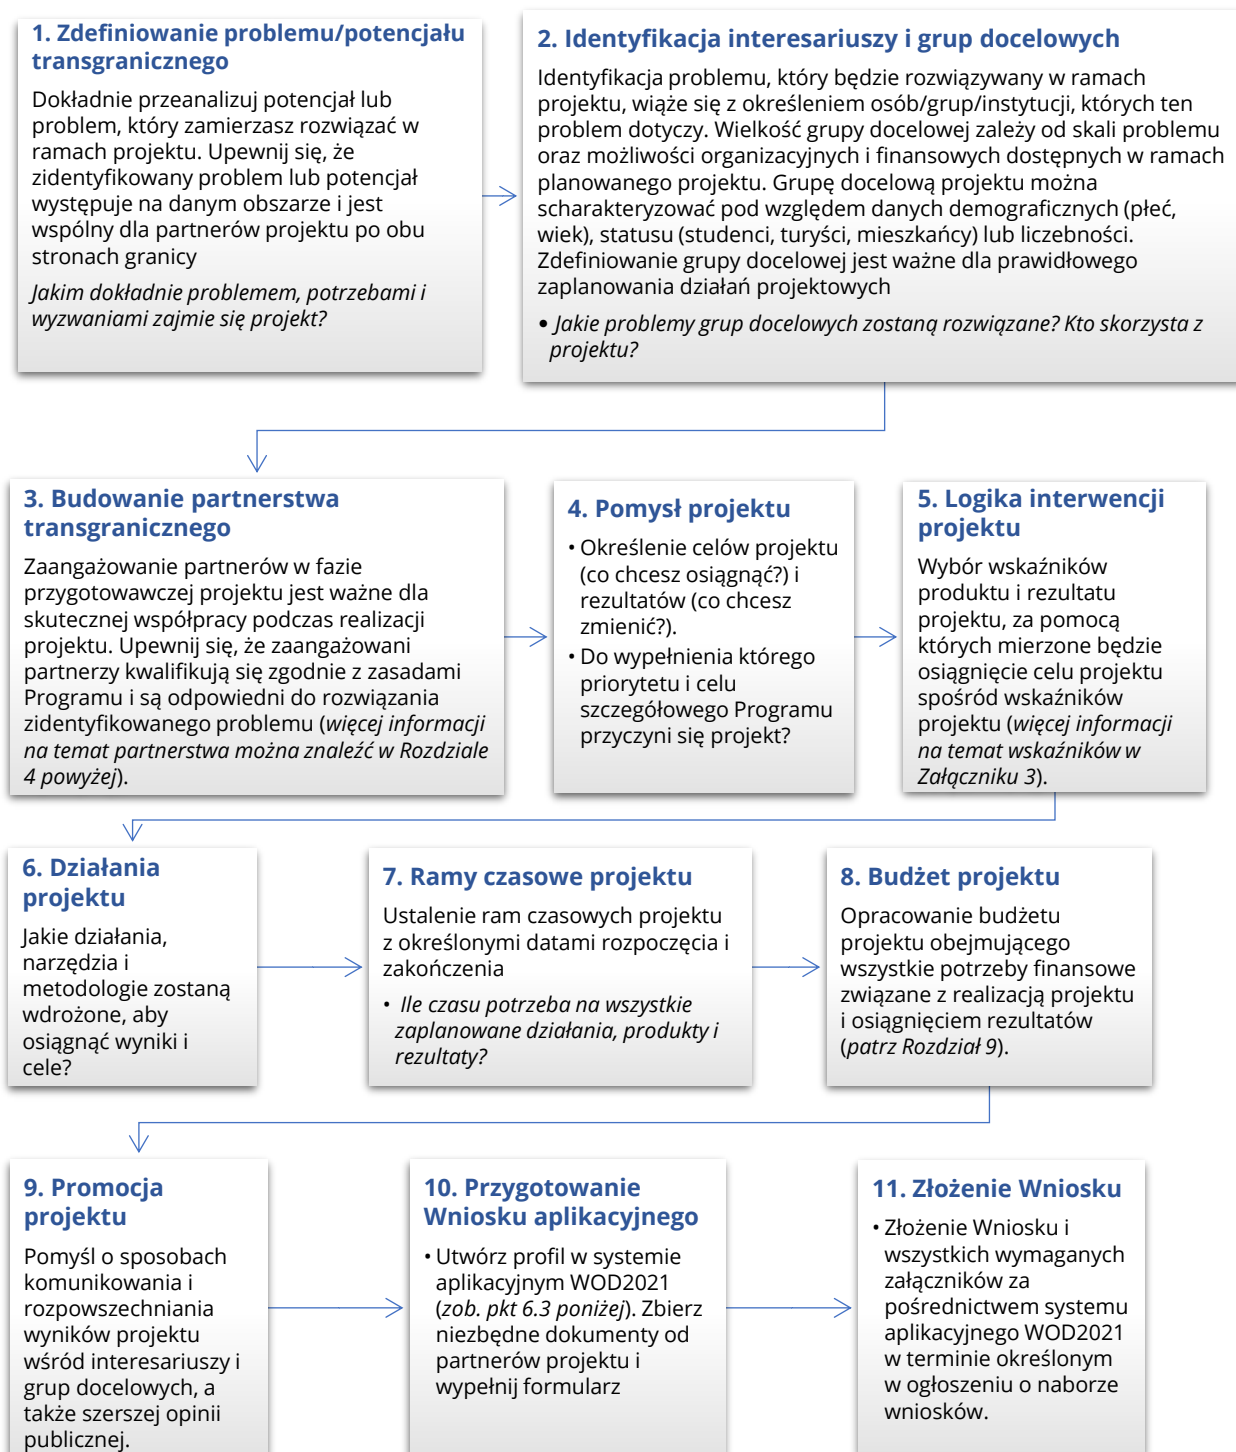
1. Zdefiniowanie problemu/potencjału transgranicznego

Dokładnie przeanalizuj potencjał lub problem, który zamierzasz rozwiązać w ramach projektu. Upewnij się, że zidentyfikowany problem lub potencjał występuje na danym obszarze i jest wspólny dla partnerów projektu po obu stronach granicy

Jakim dokładnie problemem, potrzebami i wyzwaniami zajmie się projekt?

2. Identyfikacja interesariuszy i grup docelowych

Identyfikacja problemu, który będzie rozwiązywany w ramach projektu, wiąże się z określeniem osób/grup/instytucji, których ten problem dotyczy. Wielkość grupy docelowej zależy od skali problemu oraz możliwości organizacyjnych i finansowych dostępnych w ramach planowanego projektu. Grupę docelową projektu można scharakteryzować pod względem danych demograficznych (płeć, wiek), statusu (studenci, turyści, mieszkańcy) lub liczebności. Zdefiniowanie grupy docelowej jest ważne dla prawidłowego zaplanowania działań projektowych

• Jakie problemy grup docelowych zostaną rozwiązane? Kto skorzysta z projektu?

3. Budowanie partnerstwa transgranicznego

Zaangażowanie partnerów w fazie przygotowawczej projektu jest ważne dla skutecznej współpracy podczas realizacji projektu. Upewnij się, że zaangażowani partnerzy kwalifikują się zgodnie z zasadami Programu i są odpowiedni do rozwiązania zidentyfikowanego problemu (więcej informacji na temat partnerstwa można znaleźć w Rozdziale 4 powyżej).

4. Pomysł projektu

• Określenie celów projektu (co chcesz osiągnąć?) i rezultatów (co chcesz zmienić?).
• Do wypełnienia którego priorytetu i celu szczegółowego Programu przyczyni się projekt?

5. Logika interwencji projektu

Wybór wskaźników produktu i rezultatu projektu, za pomocą których mierzone będzie osiągnięcie celu projektu spośród wskaźników projektu (więcej informacji na temat wskaźników w Załączniku 3).

6. Działania projektu

Jakie działania, narzędzia i metodologie zostaną wdrożone, aby osiągnąć wyniki i cele?

7. Ramy czasowe projektu

Ustalenie ram czasowych projektu z określonymi datami rozpoczęcia i zakończenia

• Ile czasu potrzeba na wszystkie zaplanowane działania, produkty i rezultaty?

8. Budżet projektu

Opracowanie budżetu projektu obejmującego wszystkie potrzeby finansowe związane z realizacją projektu i osiągnięciem rezultatów (patrz Rozdział 9).

9. Promocja projektu

Pomyśl o sposobach komunikowania i rozpowszechniania wyników projektu wśród interesariuszy i grup docelowych, a także szerszej opinii publicznej.

10. Przygotowanie Wniosku aplikacyjnego

• Utwórz profil w systemie aplikacyjnym WOD2021 (zob. pkt 6.3 poniżej). Zbierz niezbędne dokumenty od partnerów projektu i wypełnij formularz

11. Złożenie Wniosku

• Złożenie Wniosku i wszystkich wymaganych załączników za pośrednictwem systemu aplikacyjnego WOD2021 w terminie określonym w ogłoszeniu o naborze wniosków.